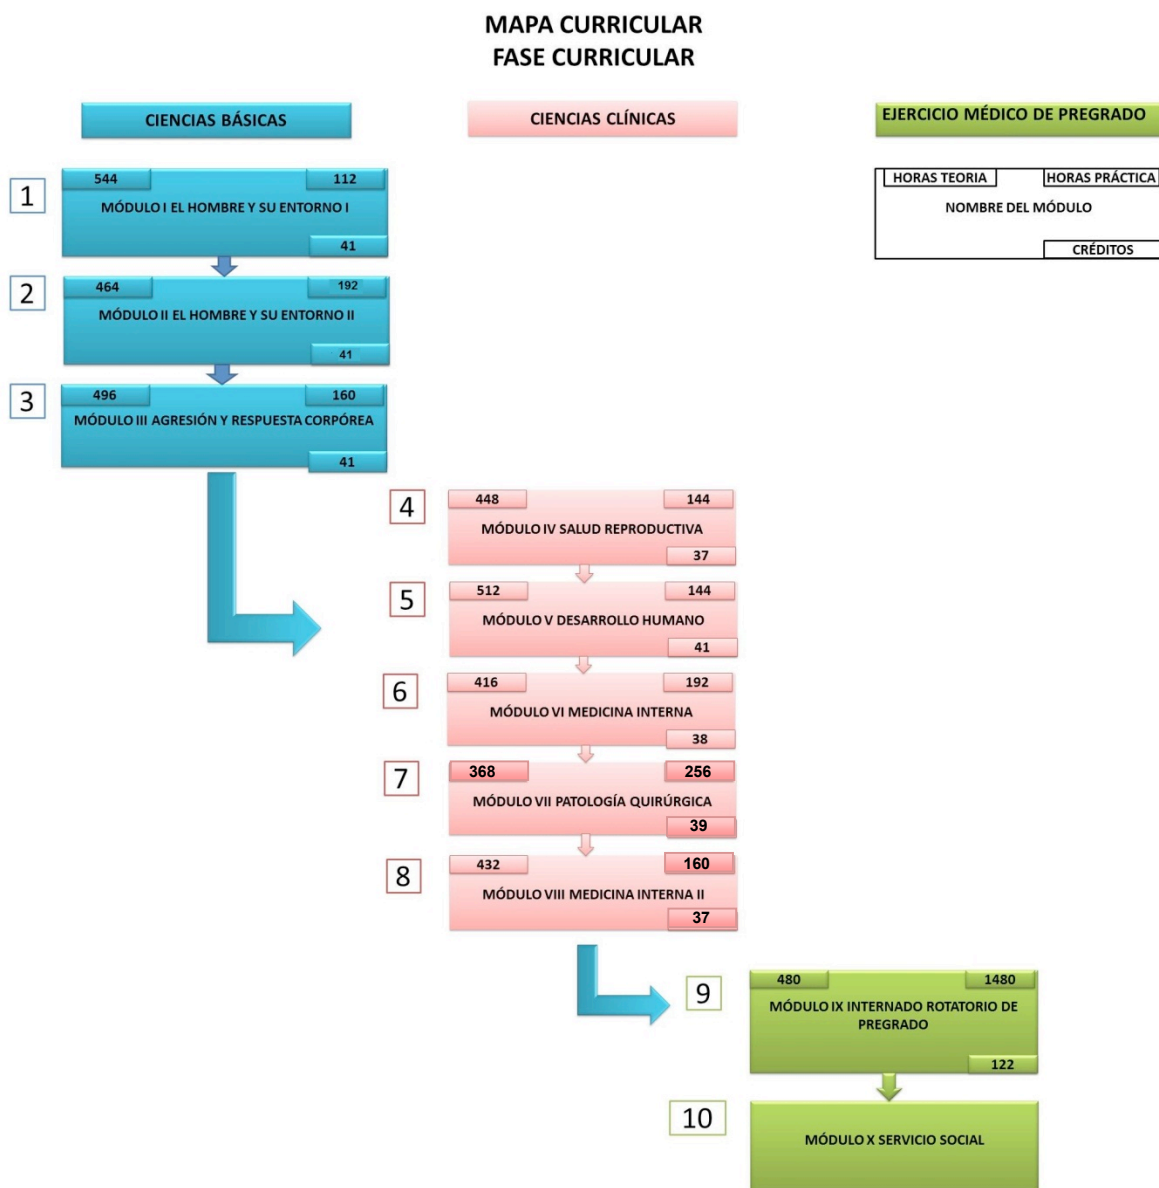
MAPA CURRICULAR
FASE CURRICULAR

CIENCIAS BÁSICAS

CIENCIAS CLÍNICAS

EJERCICIO MÉDICO DE PREGRADO

HORAS TEORIA
HORAS PRÁCTICA
NOMBRE DEL MÓDULO
CRÉDITOS

1
544
112
MÓDULO I EL HOMBRE Y SU ENTORNO I
41

2
464
192
MÓDULO II EL HOMBRE Y SU ENTORNO II
41

3
496
160
MÓDULO III AGRESIÓN Y RESPUESTA CORPÓREA
41

4
448
144
MÓDULO IV SALUD REPRODUCTIVA
37

5
512
144
MÓDULO V DESARROLLO HUMANO
41

6
416
192
MÓDULO VI MEDICINA INTERNA
38

7
368
256
MÓDULO VII PATOLOGÍA QUIRÚRGICA
39

8
432
160
MÓDULO VIII MEDICINA INTERNA II
37

9
480
1480
MÓDULO IX INTERNADO ROTATORIO DE PREGRADO
122

10
MÓDULO X SERVICIO SOCIAL